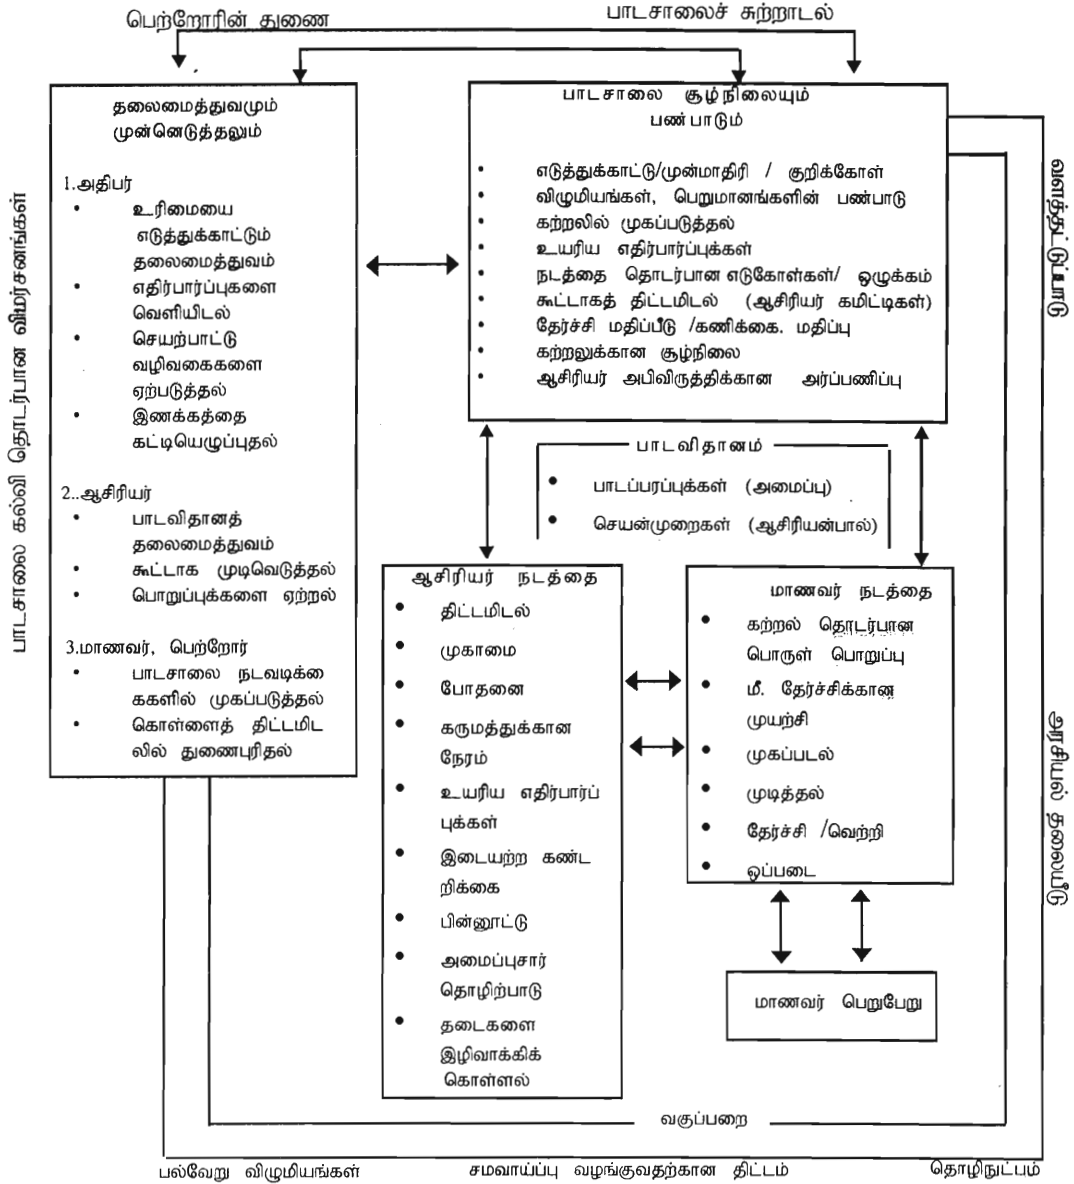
பெற்றோரின் துணை

பாடசாலைச் சுற்றாடல்

தலைமைத்துவமும் முன்னெடுத்தலும்

1.அதிபர்
- உரிமையை எடுத்துக்காட்டும் தலைமைத்துவம்
- எதிர்பார்ப்புகளை வெளியிடல்
- செயற்பாட்டு வழிவகைகளை ஏற்படுத்தல்
- இணக்கத்தை கட்டியெழுப்புதல்

2..ஆசிரியர்
- பாடவிதானத் தலைமைத்துவம்
- கூட்டாக முடிவெடுத்தல்
- பொறுப்புக்களை ஏற்றல்

3.மாணவர், பெற்றோர்
- பாடசாலை நடவடிக்கைகளில் முகப்படுத்தல்
- கொள்ளைத் திட்டமிடலில் துணைபுரிதல்

பாடசாலை சூழ்நிலையும் பண்பாடும்
- எடுத்துக்காட்டு/முன்மாதிரி / குறிக்கோள்
- விழுமியங்கள், பெறுமானங்களின் பண்பாடு
- கற்றலில் முகப்படுத்தல்
- உயரிய எதிர்பார்ப்புக்கள்
- நடத்தை தொடர்பான எடுகோள்கள்/ ஒழுக்கம்
- கூட்டாகத் திட்டமிடல் (ஆசிரியர் கமிட்டிகள்)
- தேர்ச்சி மதிப்பீடு /கணிக்கை. மதிப்பு
- கற்றலுக்கான சூழ்நிலை
- ஆசிரியர் அபிவிருத்திக்கான அர்ப்பணிப்பு

பாடவிதானம்
- பாடப்பரப்புக்கள் (அமைப்பு)
- செயன்முறைகள் (ஆசிரியன்பால்)

ஆசிரியர் நடத்தை
- திட்டமிடல்
- முகாமை
- போதனை
- கருமத்துக்கான நேரம்
- உயரிய எதிர்பார்ப்புக்கள்
- இடையற்ற கண்டறிக்கை
- பின்னூட்டு
- அமைப்புசார் தொழிற்பாடு
- தடைகளை இழிவாக்கிக் கொள்ளல்

மாணவர் நடத்தை
- கற்றல் தொடர்பான பொருள் பொறுப்பு
- மீ. தேர்ச்சிக்கான முயற்சி
- முகப்படல்
- முடித்தல்
- தேர்ச்சி /வெற்றி
- ஒப்படை

மாணவர் பெறுபேறு

வகுப்பறை

பல்வேறு விழுமியங்கள்

சமவாய்ப்பு வழங்குவதற்கான திட்டம்

தொழிநுட்பம்

பாடசாலை கல்வி தொடர்பான விமர்சனங்கள்

வளர்ச்சிப் பாதை

அரசியல் தலையீடு